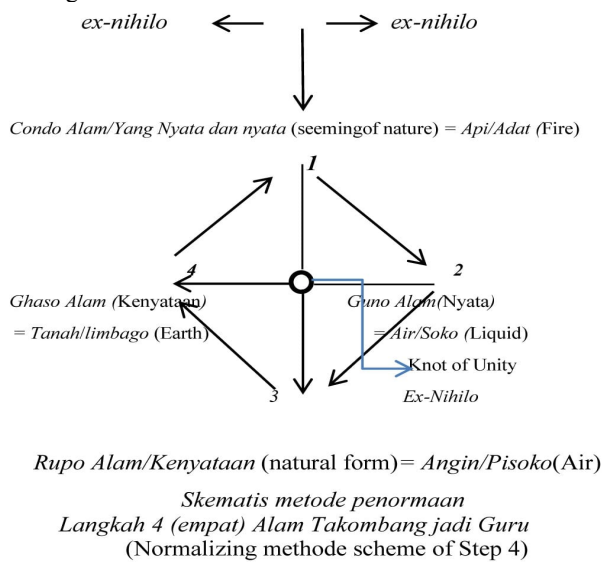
ex-nihilo ex-nihilo

Condo Alam/Yang Nyata dan nyata (seemingof nature) = Api/Adat (Fire)

1

4

2

Ghaso Alam (Kenyataan)

= Tanah/limbago (Earth)

Guno Alam(Nyata)

= Air/Soko (Liquid)

Knot of Unity

Ex-Nihilo

3

Rupo Alam/Kenyataan (natural form)= Angin/Pisoko(Air)

Skematis metode penormaan
Langkah 4 (empat) Alam Takombang jadi Guru
(Normalizing methode scheme of Step 4)